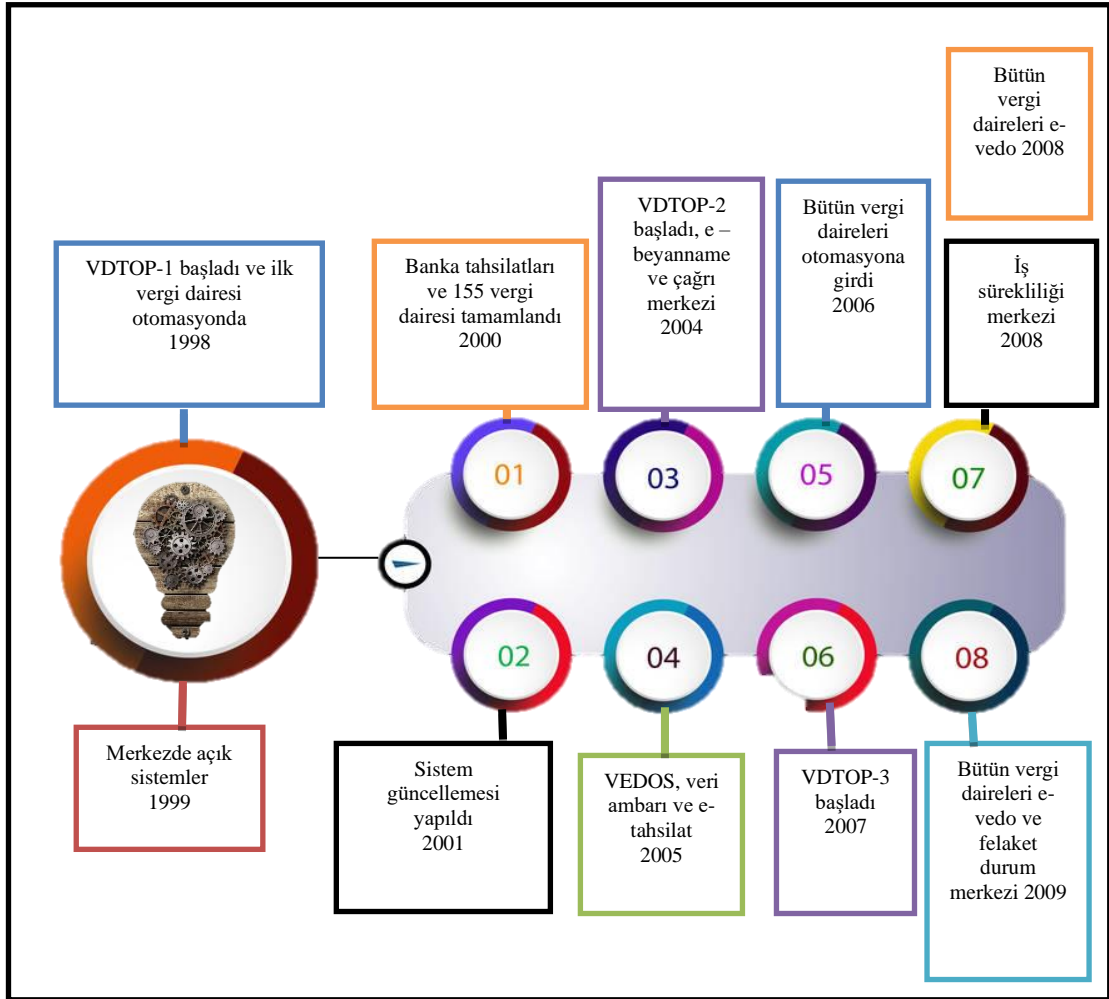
Bütün vergi daireleri e-vedo 2008

VDTOP-1 başladı ve ilk vergi dairesi otomasyonda 1998

Banka tahsilatları ve 155 vergi dairesi tamamlandı 2000

VDTOP-2 başladı, e – beyanname ve çağrı merkezi 2004

Bütün vergi daireleri otomasyona girdi 2006

İş sürekliliği merkezi 2008

01

03

05

07

02

04

06

08

Merkezde açık sistemler 1999

Sistem güncellemesi yapıldı 2001

VEDOS, veri ambarı ve e-tahsilat 2005

VDTOP-3 başladı 2007

Bütün vergi daireleri e-vedo ve felaket durum merkezi 2009